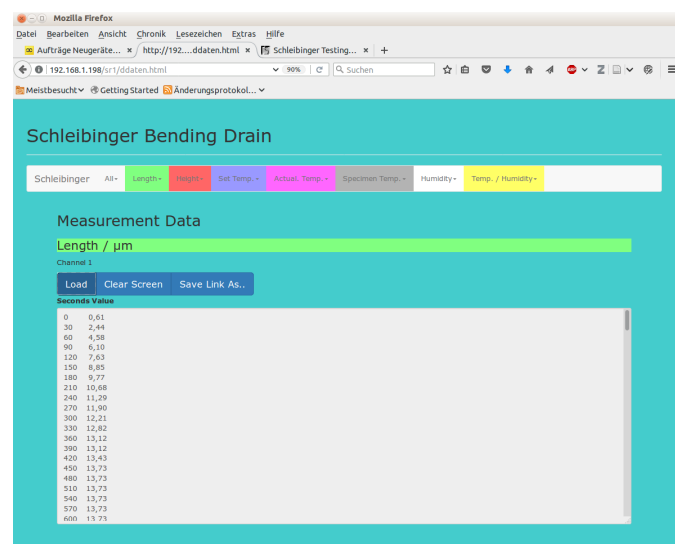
Mozilla Firefox
Datei Bearbeiten Ansicht Chronik Lesezeichen Extras Hilfe
Aufträge Neugeräte... ×
http://192....ddaten.html ×
Schleibinger Testing... ×
+
192.168.1.198/sr1/ddaten.html
90%
Suchen
Meistbesucht
Getting Started
Änderungsprotokol...

Schleibinger Bending Drain

Schleibinger
All
Length
Height
Set Temp.
Actual. Temp.
Specimen Temp.
Humidity
Temp. / Humidity

Measurement Data

Length / µm

Channel 1

Load
Clear Screen
Save Link As..

Seconds Value

0 0,61
30 2,44
60 4,58
90 6,10
120 7,63
150 8,85
180 9,77
210 10,68
240 11,29
270 11,90
300 12,21
330 12,82
360 13,12
390 13,12
420 13,43
450 13,73
480 13,73
510 13,73
540 13,73
570 13,73
600 13,73